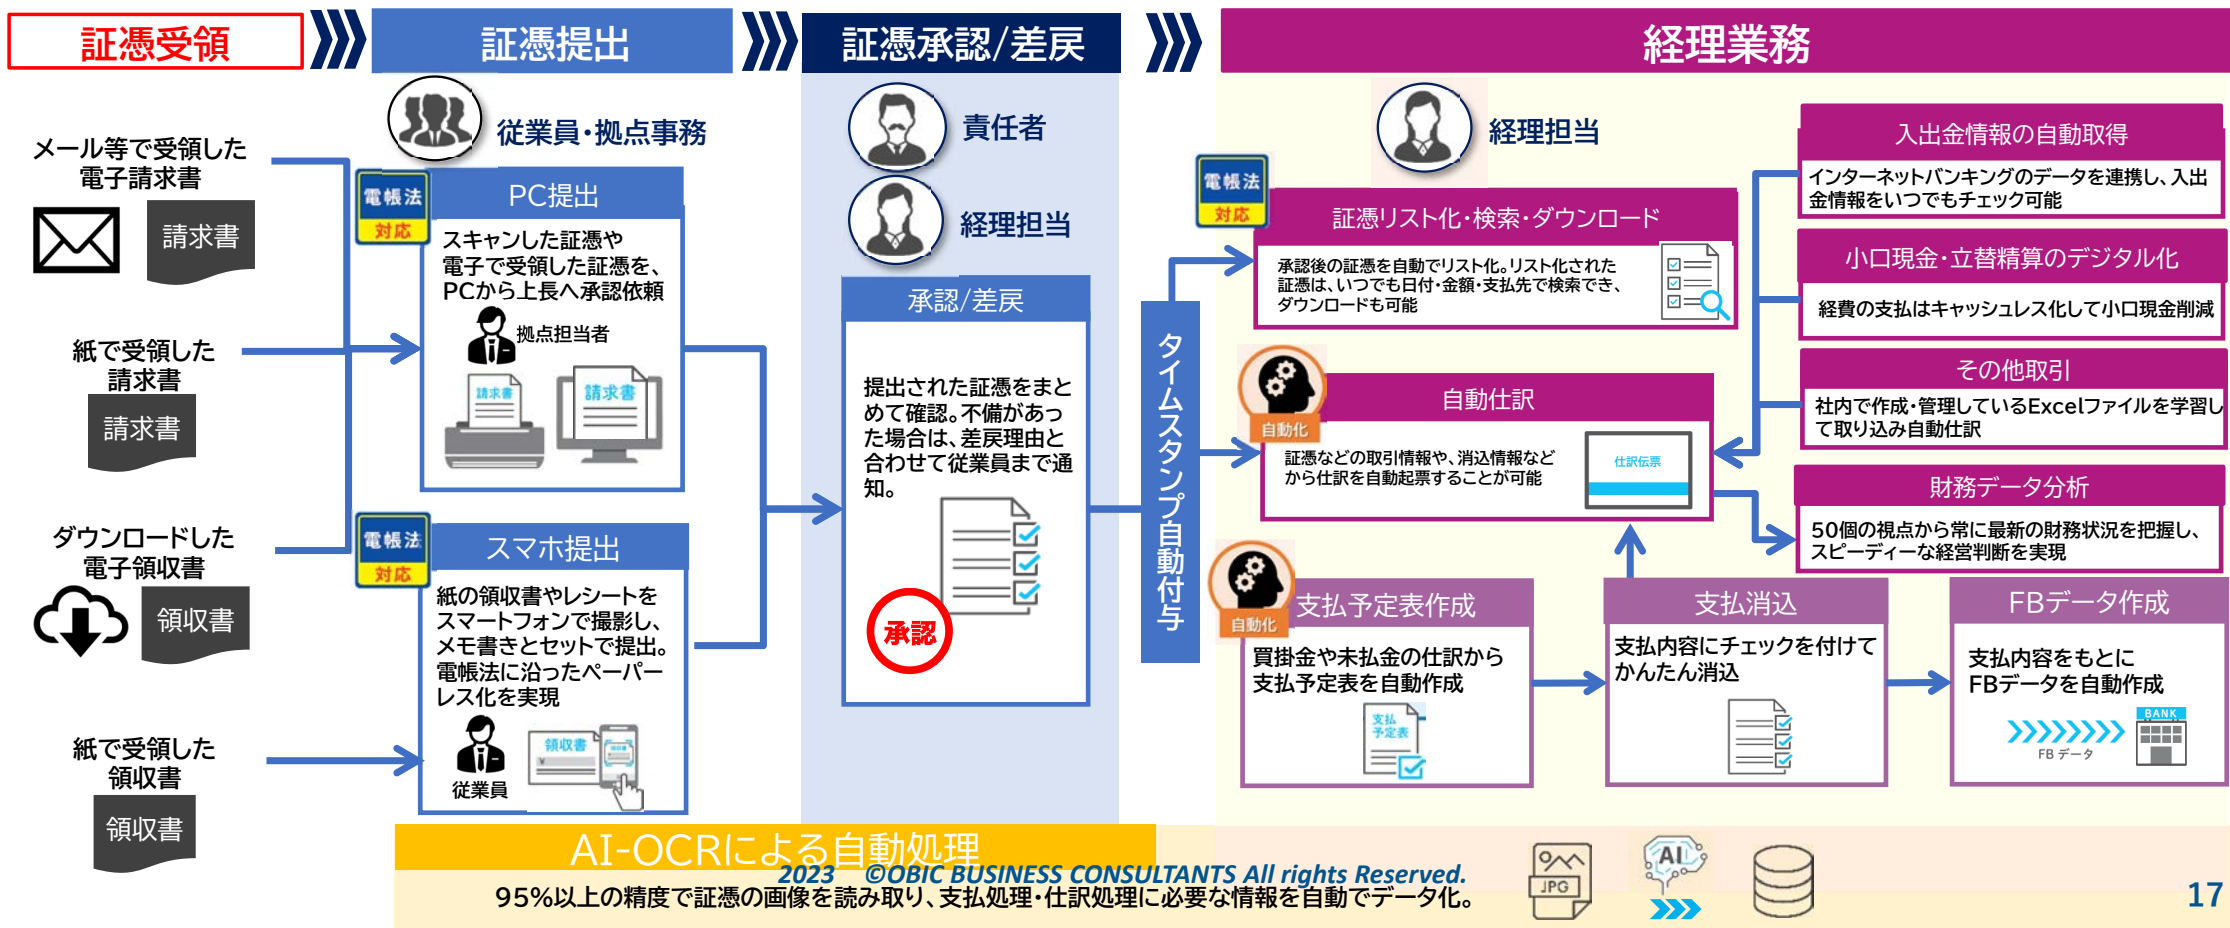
証憑受領

証憑提出

証憑承認/差戻

経理業務

メール等で受領した電子請求書

請求書

紙で受領した請求書

請求書

ダウンロードした電子領収書

領収書

紙で受領した領収書

領収書

従業員・拠点事務

電帳法 対応

PC提出

スキャンした証憑や電子で受領した証憑を、PCから上長へ承認依頼

拠点担当者

請求書

請求書

電帳法 対応

スマホ提出

紙の領収書やレシートをスマートフォンで撮影し、メモ書きとセットで提出。電帳法に沿ったペーパーレス化を実現

領収書

従業員

責任者

経理担当

承認/差戻

提出された証憑をまとめて確認。不備があった場合は、差戻理由と合わせて従業員まで通知。

承認

タイムスタンプ自動付与

経理担当

電帳法 対応

証憑リスト化・検索・ダウンロード

承認後の証憑を自動でリスト化。リスト化された証憑は、いつでも日付・金額・支払先で検索でき、ダウンロードも可能

自動化

自動仕訳

証憑などの取引情報や、消込情報などから仕訳を自動起票することが可能

仕訳伝票

入出金情報の自動取得

インターネットバンキングのデータを連携し、入出金情報をいつでもチェック可能

小口現金・立替精算のデジタル化

経費の支払はキャッシュレス化して小口現金削減

その他取引

社内で作成・管理しているExcelファイルを学習して取り込み自動仕訳

財務データ分析

50個の視点から常に最新の財務状況を把握し、スピーディーな経営判断を実現

自動化

支払予定表作成

買掛金や未払金の仕訳から支払予定表を自動作成

支払予定表

支払消込

支払内容にチェックを付けてかんたん消込

FBデータ作成

支払内容をもとにFBデータを自動作成

FB データ

BANK

AI-OCRによる自動処理

2023 ©OBIC BUSINESS CONSULTANTS All rights Reserved.

95%以上の精度で証憑の画像を読み取り、支払処理・仕訳処理に必要な情報を自動でデータ化。

JPG

AI

17